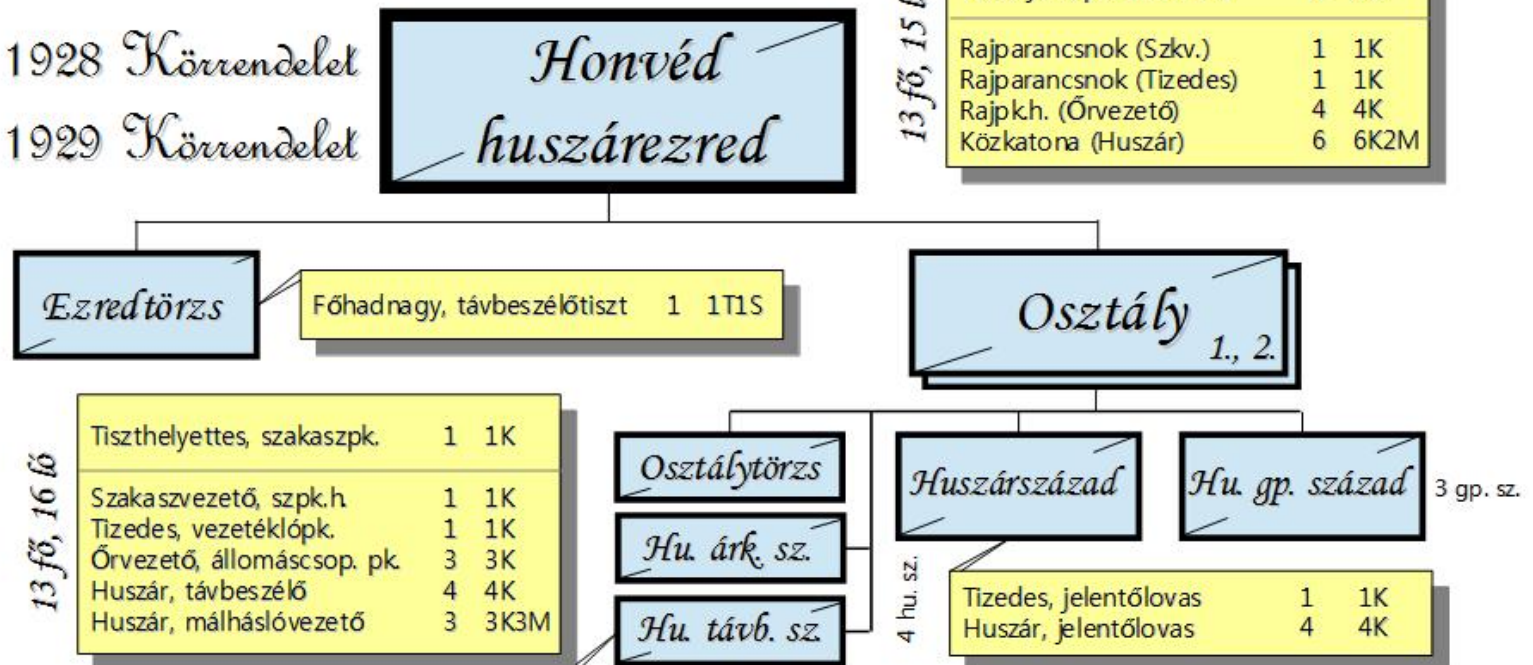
1928 Körrendelet

1929 Körrendelet

Honvéd huszárezred

13 fő, 15 ló

| | | |
|---|---|---|
| Rajparancsnok (Szkv.) | 1 | 1K |
| Rajparancsnok (Tizedes) | 1 | 1K |
| Rajpk.h. (Őrvezető) | 4 | 4K |
| Közkatona (Huszár) | 6 | 6K2M |

Ezredtörzs

Főhadnagy, távbeszélőtiszt 1 1T1S

Osztály 1., 2.

13 fő, 16 ló

| | | |
|---|---|---|
| Tiszthelyettes, szakaszpk. | 1 | 1K |
| Szakaszvezető, szpk.h. | 1 | 1K |
| Tizedes, vezetéklópk. | 1 | 1K |
| Őrvezető, állomáscsop. pk. | 3 | 3K |
| Huszár, távbeszélő | 4 | 4K |
| Huszár, málháslóvezető | 3 | 3K3M |

Osztálytörzs

Hu. árk. sz.

Hu. távb. sz.

Huszárszázad

4 hu. sz.

Hu. gp. század

3 gp. sz.

| | | |
|---|---|---|
| Tizedes, jelentőlovas | 1 | 1K |
| Huszár, jelentőlovas | 4 | 4K |